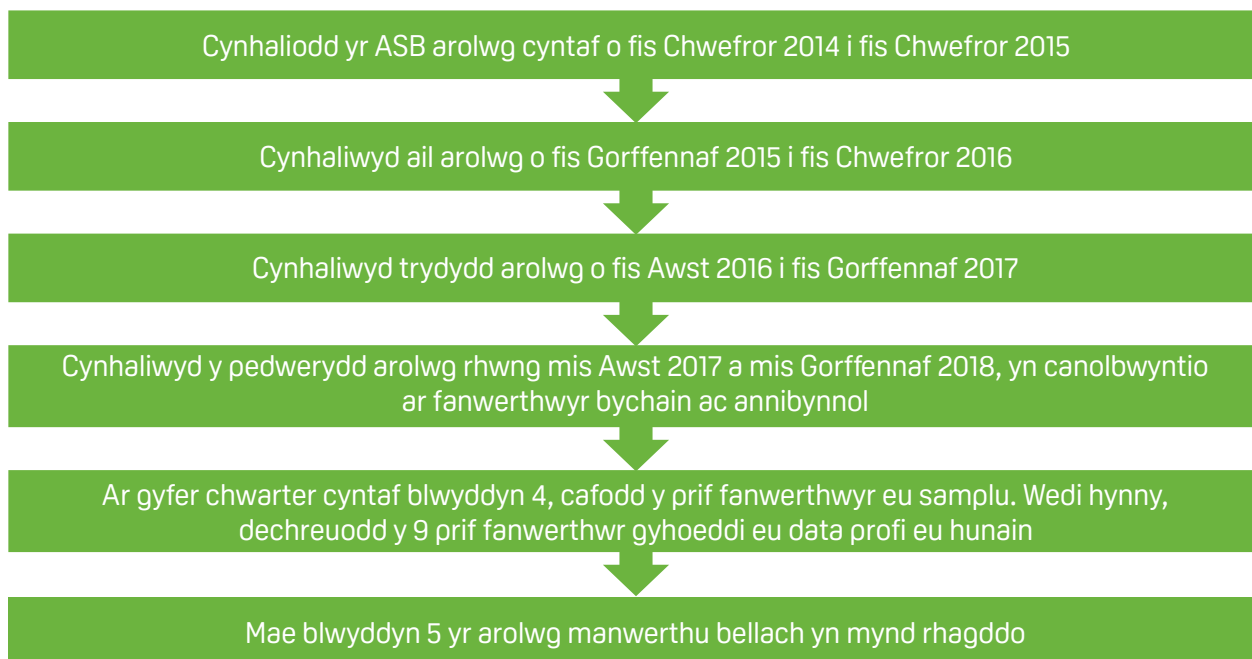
Cynhaliodd yr ASB arolwg cyntaf o fis Chwefror 2014 i fis Chwefror 2015

Cynhaliwyd ail arolwg o fis Gorffennaf 2015 i fis Chwefror 2016

Cynhaliwyd trydydd arolwg o fis Awst 2016 i fis Gorffennaf 2017

Cynhaliwyd y pedwerydd arolwg rhwng mis Awst 2017 a mis Gorffennaf 2018, yn canolbwyntio ar fanwerthwyr bychain ac annibynnol

Ar gyfer chwarter cyntaf blwyddyn 4, cafodd y prif fanwerthwyr eu samplu. Wedi hynny, dechreuodd y 9 prif fanwerthwr gyhoeddi eu data profi eu hunain

Mae blwyddyn 5 yr arolwg manwerthu bellach yn mynd rhagddo